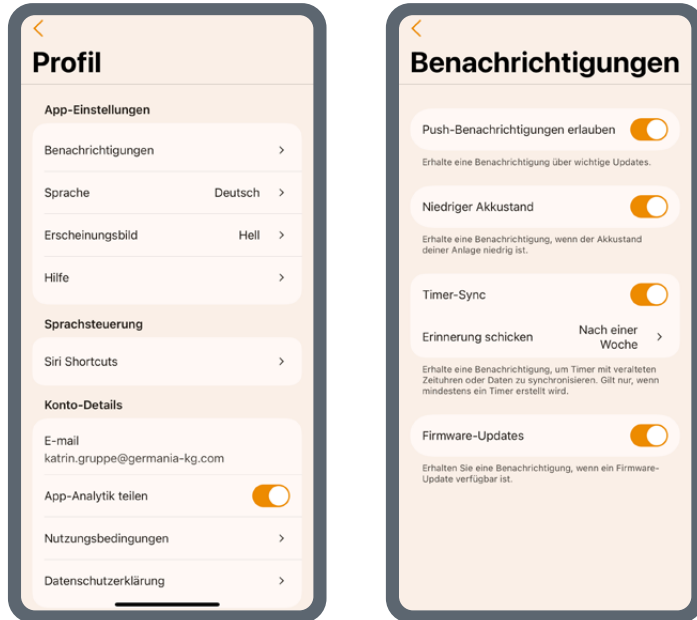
Profil

App-Einstellungen

Benachrichtigungen

Sprache Deutsch

Erscheinungsbild Hell

Hilfe

Sprachsteuerung

Siri Shortcuts

Konto-Details

E-mail
katrin.gruppe@germania-kg.com

App-Analytik teilen

Nutzungsbedingungen

Datenschutzerklärung

Benachrichtigungen

Push-Benachrichtigungen erlauben

Erhalte eine Benachrichtigung über wichtige Updates.

Niedriger Akkustand

Erhalte eine Benachrichtigung, wenn der Akkustand deiner Anlage niedrig ist.

Timer-Sync

Erinnerung schicken Nach einer Woche

Erhalte eine Benachrichtigung, um Timer mit veralteten Zeituhren oder Daten zu synchronisieren. Gilt nur, wenn mindestens ein Timer erstellt wird.

Firmware-Updates

Erhalten Sie eine Benachrichtigung, wenn ein Firmware-Update verfügbar ist.